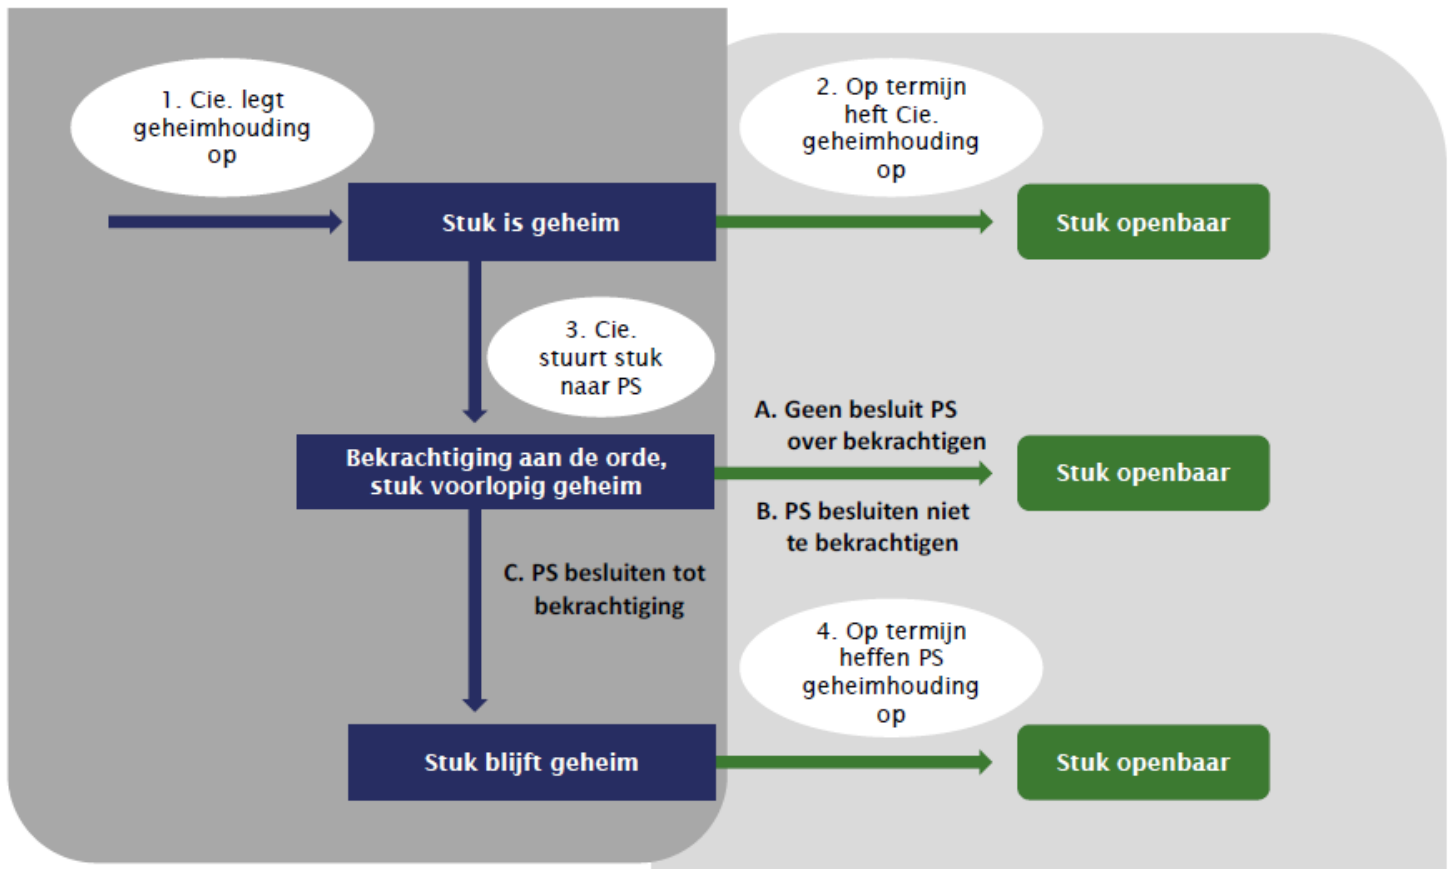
1. Cie. legt geheimhouding op

Stuk is geheim

2. Op termijn heft Cie. geheimhouding op

Stuk openbaar

3. Cie. stuurt stuk naar PS

Bekrachtiging aan de orde, stuk voorlopig geheim

A. Geen besluit PS over bekrachtigen

B. PS besluiten niet te bekrachtigen

Stuk openbaar

C. PS besluiten tot bekrachtiging

4. Op termijn heffen PS geheimhouding op

Stuk blijft geheim

Stuk openbaar